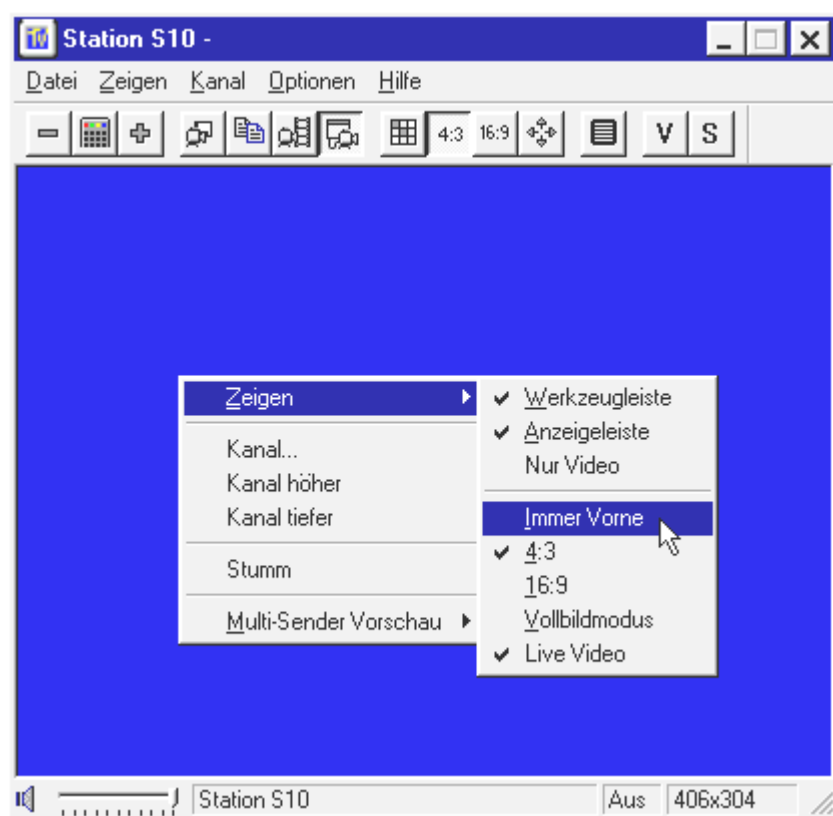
TV Station S10 -

Datei Zeigen Kanal Optionen Hilfe

4:3 16:9 V S

Zeigen
Kanal...
Kanal höher
Kanal tiefer
Stumm
Multi-Sender Vorschau

✔ Werkzeugleiste
✔ Anzeigeleiste
Nur Video
Immer Vorne
✔ 4:3
16:9
Vollbildmodus
✔ Live Video

Station S10 | Aus | 406x304